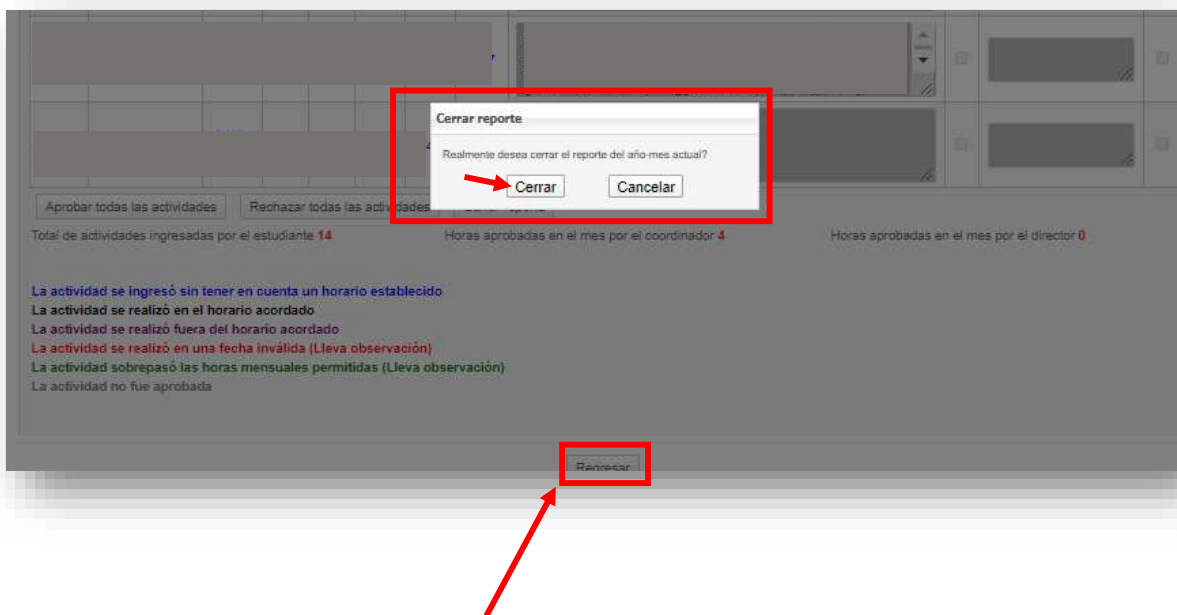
Cerrar reporte

Realmente desea cerrar el reporte del año-mes actual?

Cerrar Cancelar

Aprobar todas las actividades Rechazar todas las actividades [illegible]

Total de actividades ingresadas por el estudiante 14 Horas aprobadas en el mes por el coordinador 4 Horas aprobadas en el mes por el director 0

La actividad se ingresó sin tener en cuenta un horario establecido
La actividad se realizó en el horario acordado
La actividad se realizó fuera del horario acordado
La actividad se realizó en una fecha inválida (Lleva observación)
La actividad sobrepasó las horas mensuales permitidas (Lleva observación)
La actividad no fue aprobada

Regresar